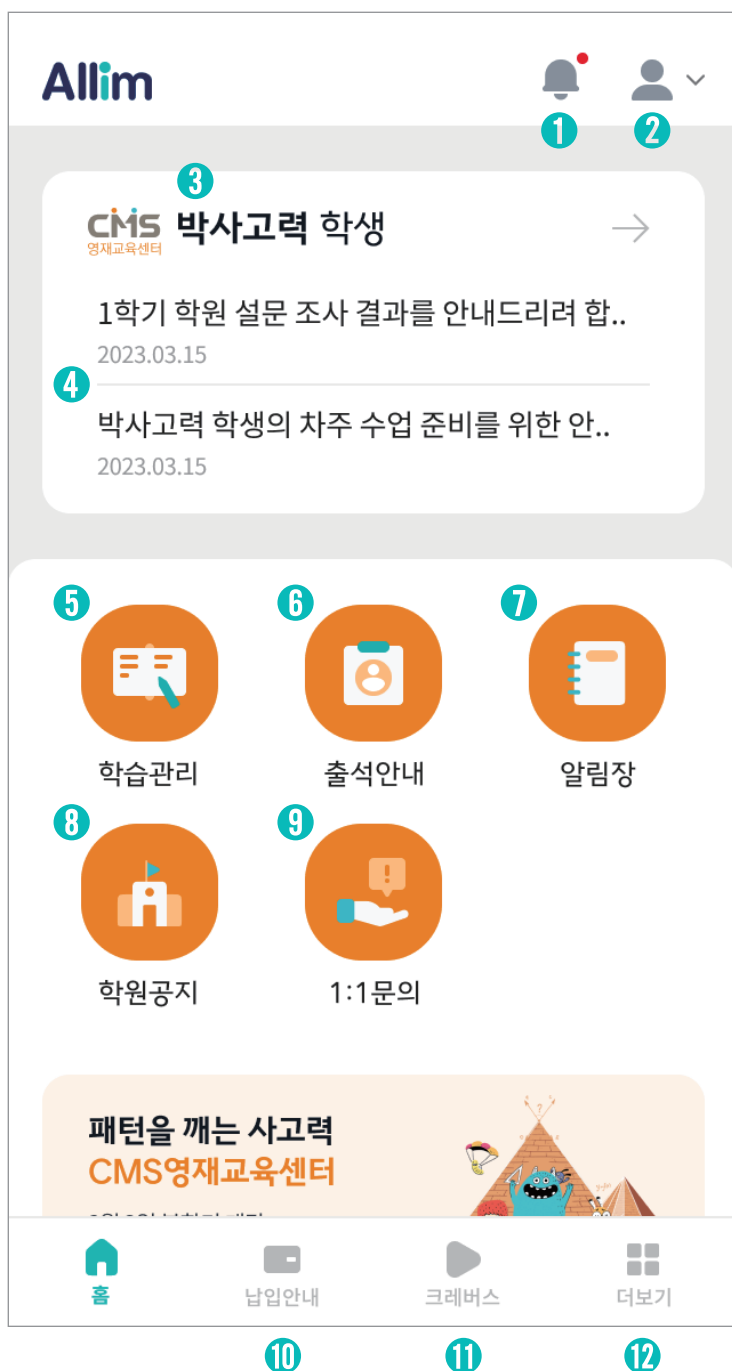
Allim

1 2

3

CMS 영재교육센터 박사고력 학생

1학기 학원 설문 조사 결과를 안내드리려 합..
2023.03.15

4

박사고력 학생의 차주 수업 준비를 위한 안..
2023.03.15

5 6 7

학습관리 출석안내 알림장

8 9

학원공지 1:1문의

패턴을 깨는 사고력
CMS영재교육센터

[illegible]

홈 납입안내 크레버스 더보기

10 11 12